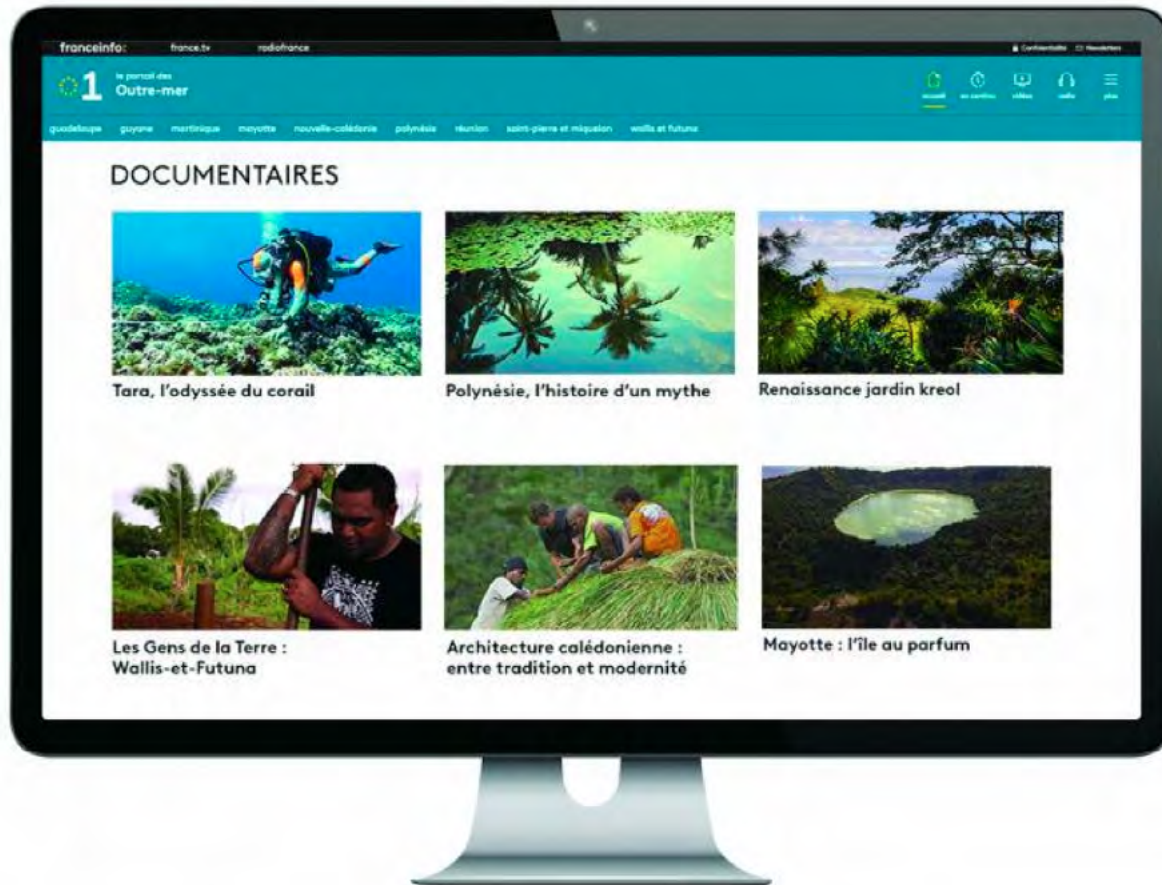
franceinfo: france.tv radiofrance

Confidentialité Newsletters

1 le portail des Outre-mer

accueil en continu vidéos radio plus

guadeloupe guyane martinique mayotte nouvelle-calédonie polynésie réunion saint-pierre et miquelon wallis et futuna

DOCUMENTAIRES

Tara, l'odyssée du corail

Polynésie, l'histoire d'un mythe

Renaissance jardin kreol

Les Gens de la Terre : Wallis-et-Futuna

Architecture calédonienne : entre tradition et modernité

Mayotte : l'île au parfum